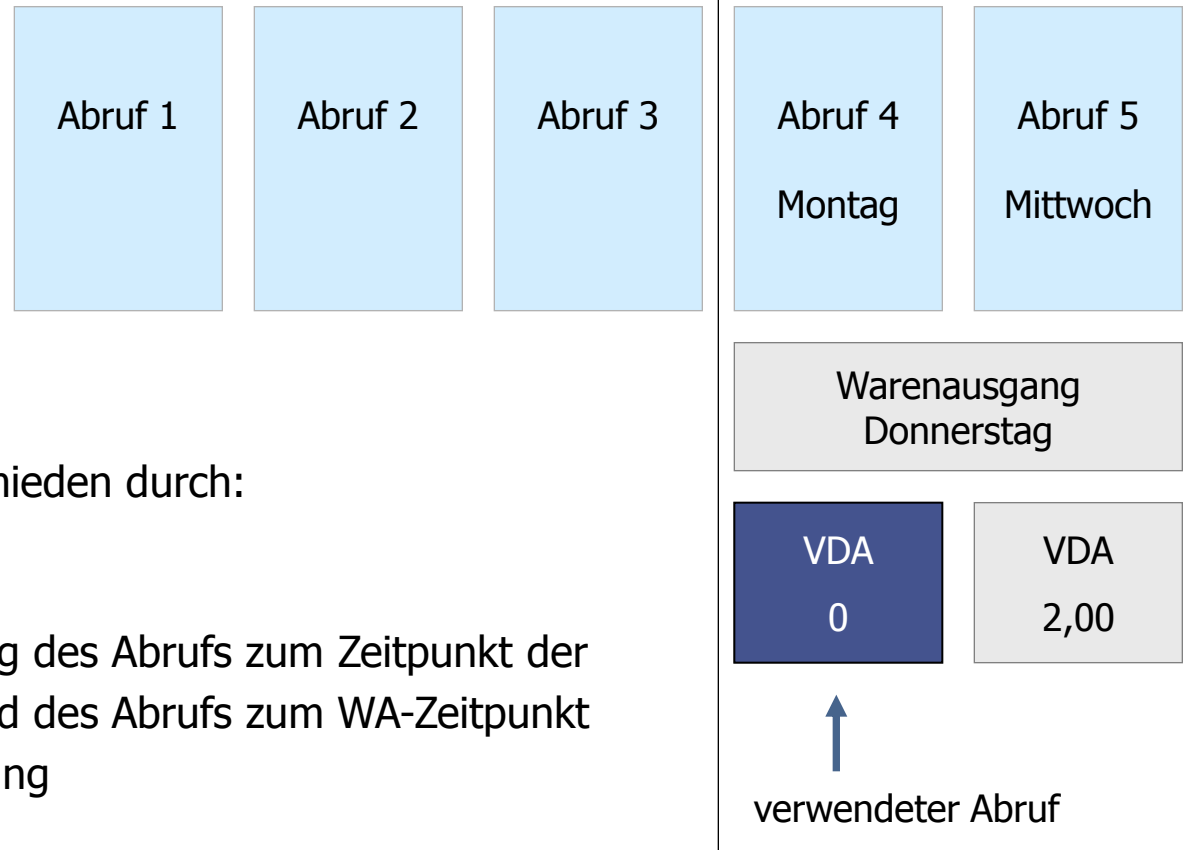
Abruf 1

Abruf 2

Abruf 3

Abruf 4
Montag

Abruf 5
Mittwoch

Warenausgang
Donnerstag

hieden durch:

g des Abrufs zum Zeitpunkt der
d des Abrufs zum WA-Zeitpunkt
ng

VDA
0

VDA
2,00

verwendeter Abruf